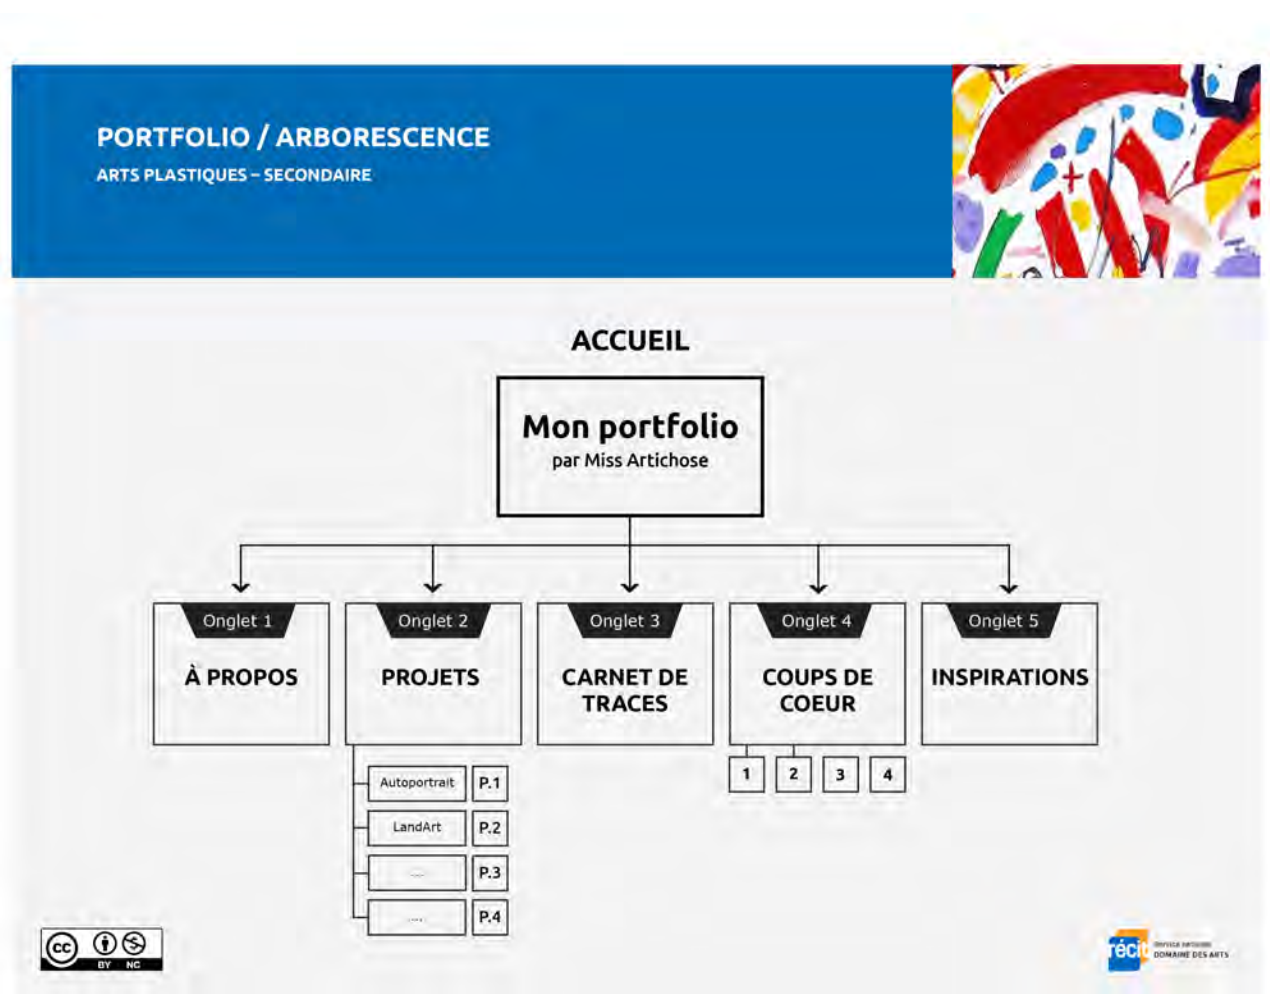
PORTFOLIO / ARBORESCENCE
ARTS PLASTIQUES – SECONDAIRE

ACCUEIL

Mon portfolio
par Miss Artichose

Onglet 1
À PROPOS

Onglet 2
PROJETS

Onglet 3
CARNET DE TRACES

Onglet 4
COUPS DE COEUR

Onglet 5
INSPIRATIONS

Autoportrait P.1
LandArt P.2
.... P.3
.... P.4

1 2 3 4

BY NC

récit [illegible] DOMAINE DES ARTS